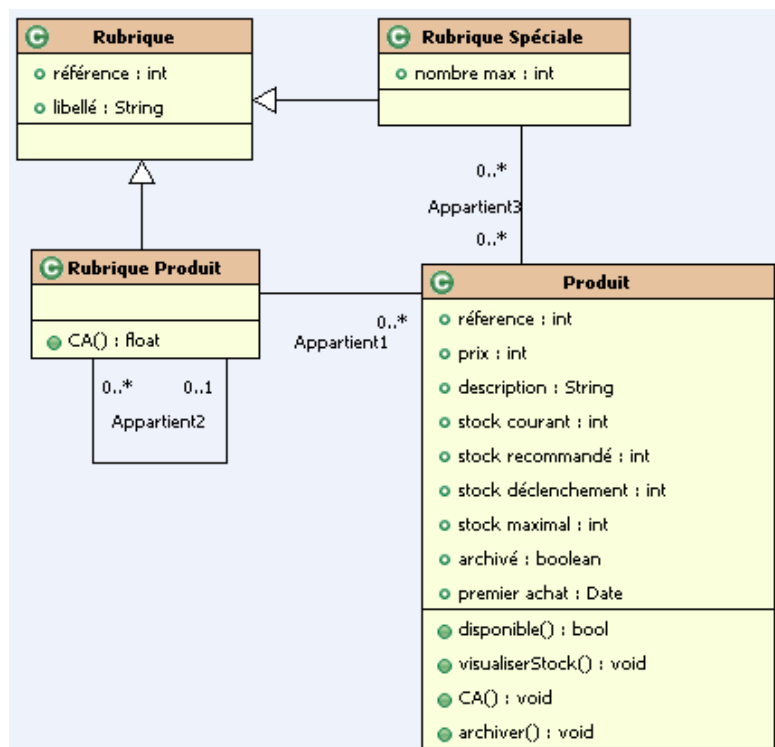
Rubrique
o référence : int
o libellé : String

Rubrique Spéciale
o nombre max : int

0..*
Appartient3
0..*

Rubrique Produit
CA() : float

0..* 0..1
Appartient2

0..*
Appartient1

Produit
o réference : int
o prix : int
o description : String
o stock courant : int
o stock recommandé : int
o stock déclenchement : int
o stock maximal : int
o archivé : boolean
o premier achat : Date
disponible() : bool
visualiserStock() : void
CA() : void
archiver() : void